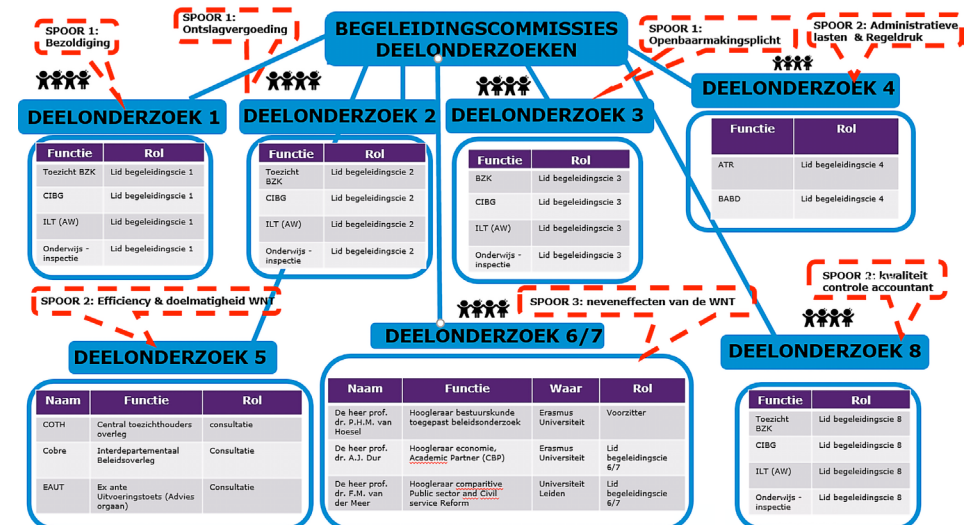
BEGELEIDINGSCOMMISSIES DEELONDERZOEKEN

SPOOR 1: Bezoldiging

SPOOR 1: Ontslagvergoeding

SPOOR 1: Openbaarmakingsplicht

SPOOR 2: Administratieve lasten & Regeldruk

DEELONDERZOEK 1

| Functie | Rol |
|---|---|
| Toezicht BZK | Lid begeleidingscie 1 |
| CIBG | Lid begeleidingscie 1 |
| ILT (AW) | Lid begeleidingscie 1 |
| Onderwijs - inspectie | Lid begeleidingscie 1 |

DEELONDERZOEK 2

| Functie | Rol |
|---|---|
| Toezicht BZK | Lid begeleidingscie 2 |
| CIBG | Lid begeleidingscie 2 |
| ILT (AW) | Lid begeleidingscie 2 |
| Onderwijs - inspectie | Lid begeleidingscie 2 |

DEELONDERZOEK 3

| Functie | Rol |
|---|---|
| BZK | Lid begeleidingscie 3 |
| CIBG | Lid begeleidingscie 3 |
| ILT (AW) | Lid begeleidingscie 3 |
| Onderwijs - inspectie | Lid begeleidingscie 3 |

DEELONDERZOEK 4

| Functie | Rol |
|---|---|
| ATR | Lid begeleidingscie 4 |
| BABD | Lid begeleidingscie 4 |

SPOOR 2: kwaliteit controle accountant

SPOOR 2: Efficiency & doelmatigheid WNT

SPOOR 3: neveneffecten van de WNT

DEELONDERZOEK 5

| Naam | Functie | Rol |
|---|---|---|
| COTH | Central toezichthouders overleg | consultatie |
| Cobre | Interdepartementaal Beleidsoverleg | Consultatie |
| EAUT | Ex ante Uitvoeringstoets (Advies orgaan) | Consultatie |

DEELONDERZOEK 6/7

| Naam | Functie | Waar | Rol |
|---|---|---|---|
| De heer prof. dr. P.H.M. van Hoesel | Hoogleraar bestuurskunde toegepast beleidsonderzoek | Erasmus Universiteit | Voorzitter |
| De heer prof. dr. A.J. Dur | Hoogleraar economie, Academic Partner (CBP) | Erasmus Universiteit | Lid begeleidingscie 6/7 |
| De heer prof. dr. F.M. van der Meer | Hoogleraar comparitive Public sector and Civil service Reform | Universiteit Leiden | Lid begeleidingscie 6/7 |

DEELONDERZOEK 8

| Functie | Rol |
|---|---|
| Toezicht BZK | Lid begeleidingscie 8 |
| CIBG | Lid begeleidingscie 8 |
| ILT (AW) | Lid begeleidingscie 8 |
| Onderwijs - inspectie | Lid begeleidingscie 8 |